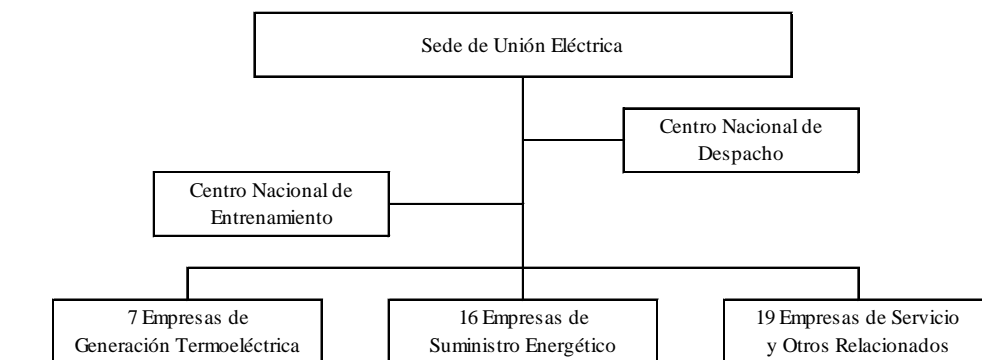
Sede de Unión Eléctrica

Centro Nacional de Despacho

Centro Nacional de Entrenamiento

7 Empresas de Generación Termoeléctrica

16 Empresas de Suministro Energético

19 Empresas de Servicio y Otros Relacionados